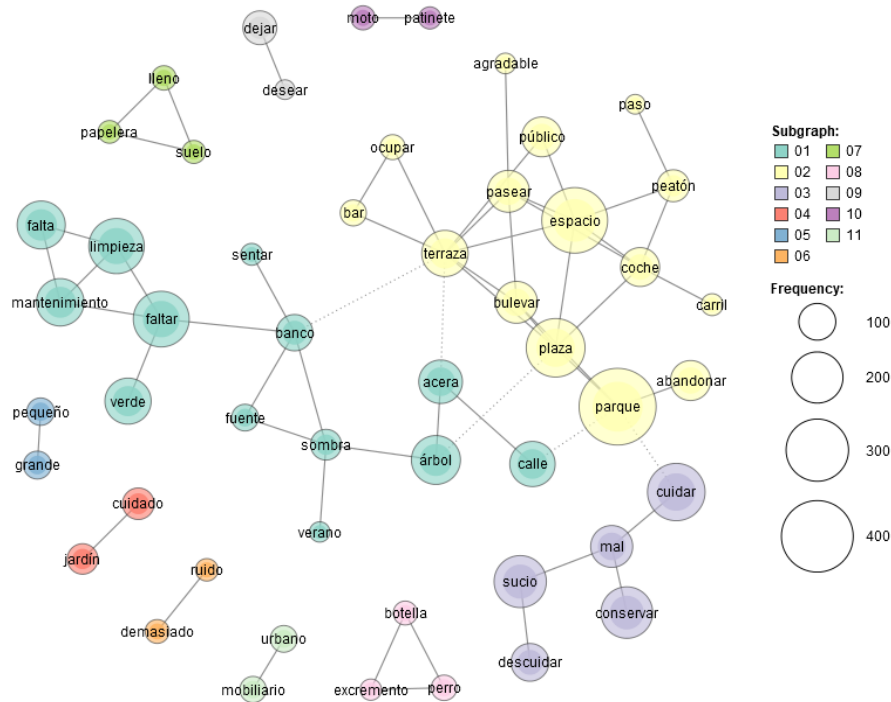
dejar
desear
moto
patinete
lleno
papelera
suelo
agradable
paso
público
ocupar
pasear
peatón
bar
espacio
falta
limpieza
sentar
terraza
coche
mantenimiento
faltar
banco
bulevar
carril
plaza
acera
abandonar
verde
parque
pequeño
fuente
sombra
grande
árbol
calle
cuidar
cuidado
mal
verano
sucio
jardín
ruido
conservar
botella
urbano
demasiado
descuidar
mobiliario
excremento
perro
Subgraph:
01
02
03
04
05
06
07
08
09
10
11
Frequency:
100
200
300
400